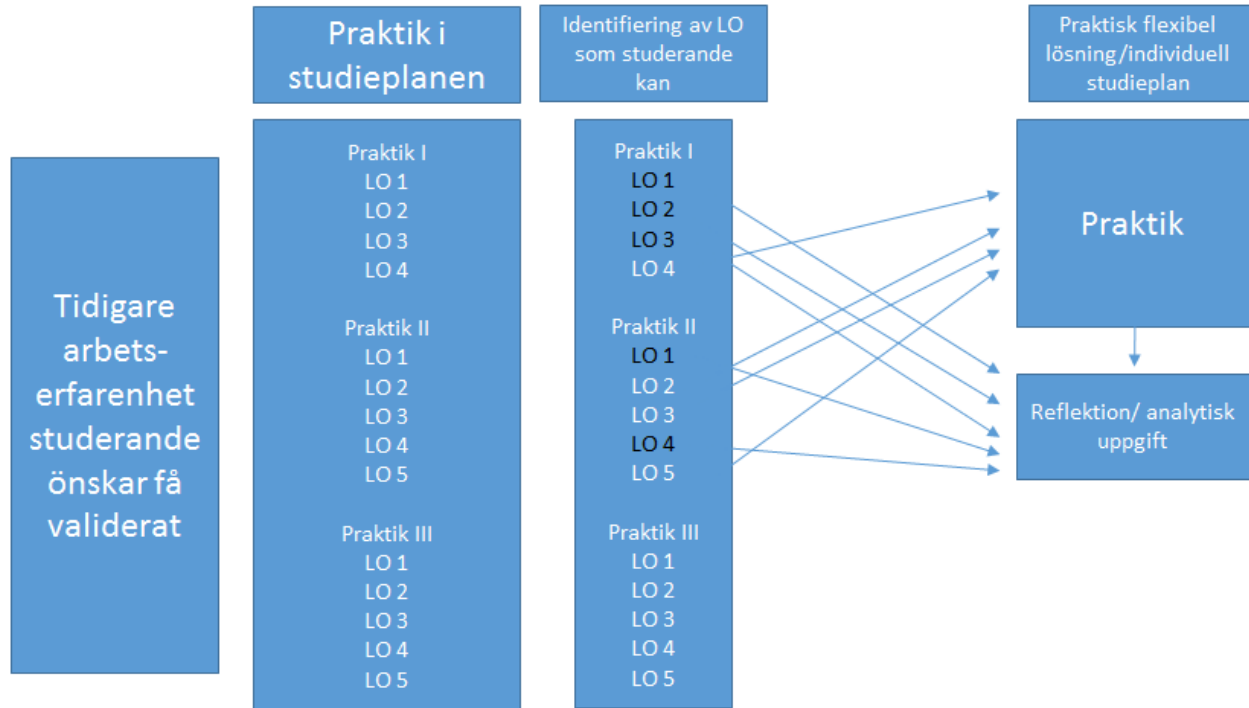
Praktik i studieplanen

Identifiering av LO som studerande kan

Praktisk flexibel lösning/individuell studieplan

Tidigare arbetserfarenhet studerande önskar få validerat

Praktik I
LO 1
LO 2
LO 3
LO 4

Praktik II
LO 1
LO 2
LO 3
LO 4
LO 5

Praktik III
LO 1
LO 2
LO 3
LO 4
LO 5

Praktik I
LO 1
LO 2
LO 3
LO 4

Praktik II
LO 1
LO 2
LO 3
LO 4
LO 5

Praktik III
LO 1
LO 2
LO 3
LO 4
LO 5

Praktik

Reflektion/ analytisk uppgift